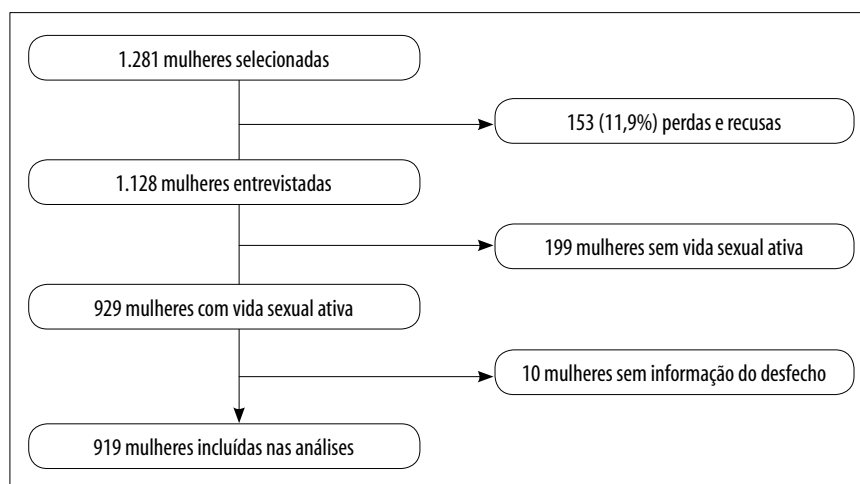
1.281 mulheres selecionadas

153 (11,9%) perdas e recusas

1.128 mulheres entrevistadas

199 mulheres sem vida sexual ativa

929 mulheres com vida sexual ativa

10 mulheres sem informação do desfecho

919 mulheres incluídas nas análises